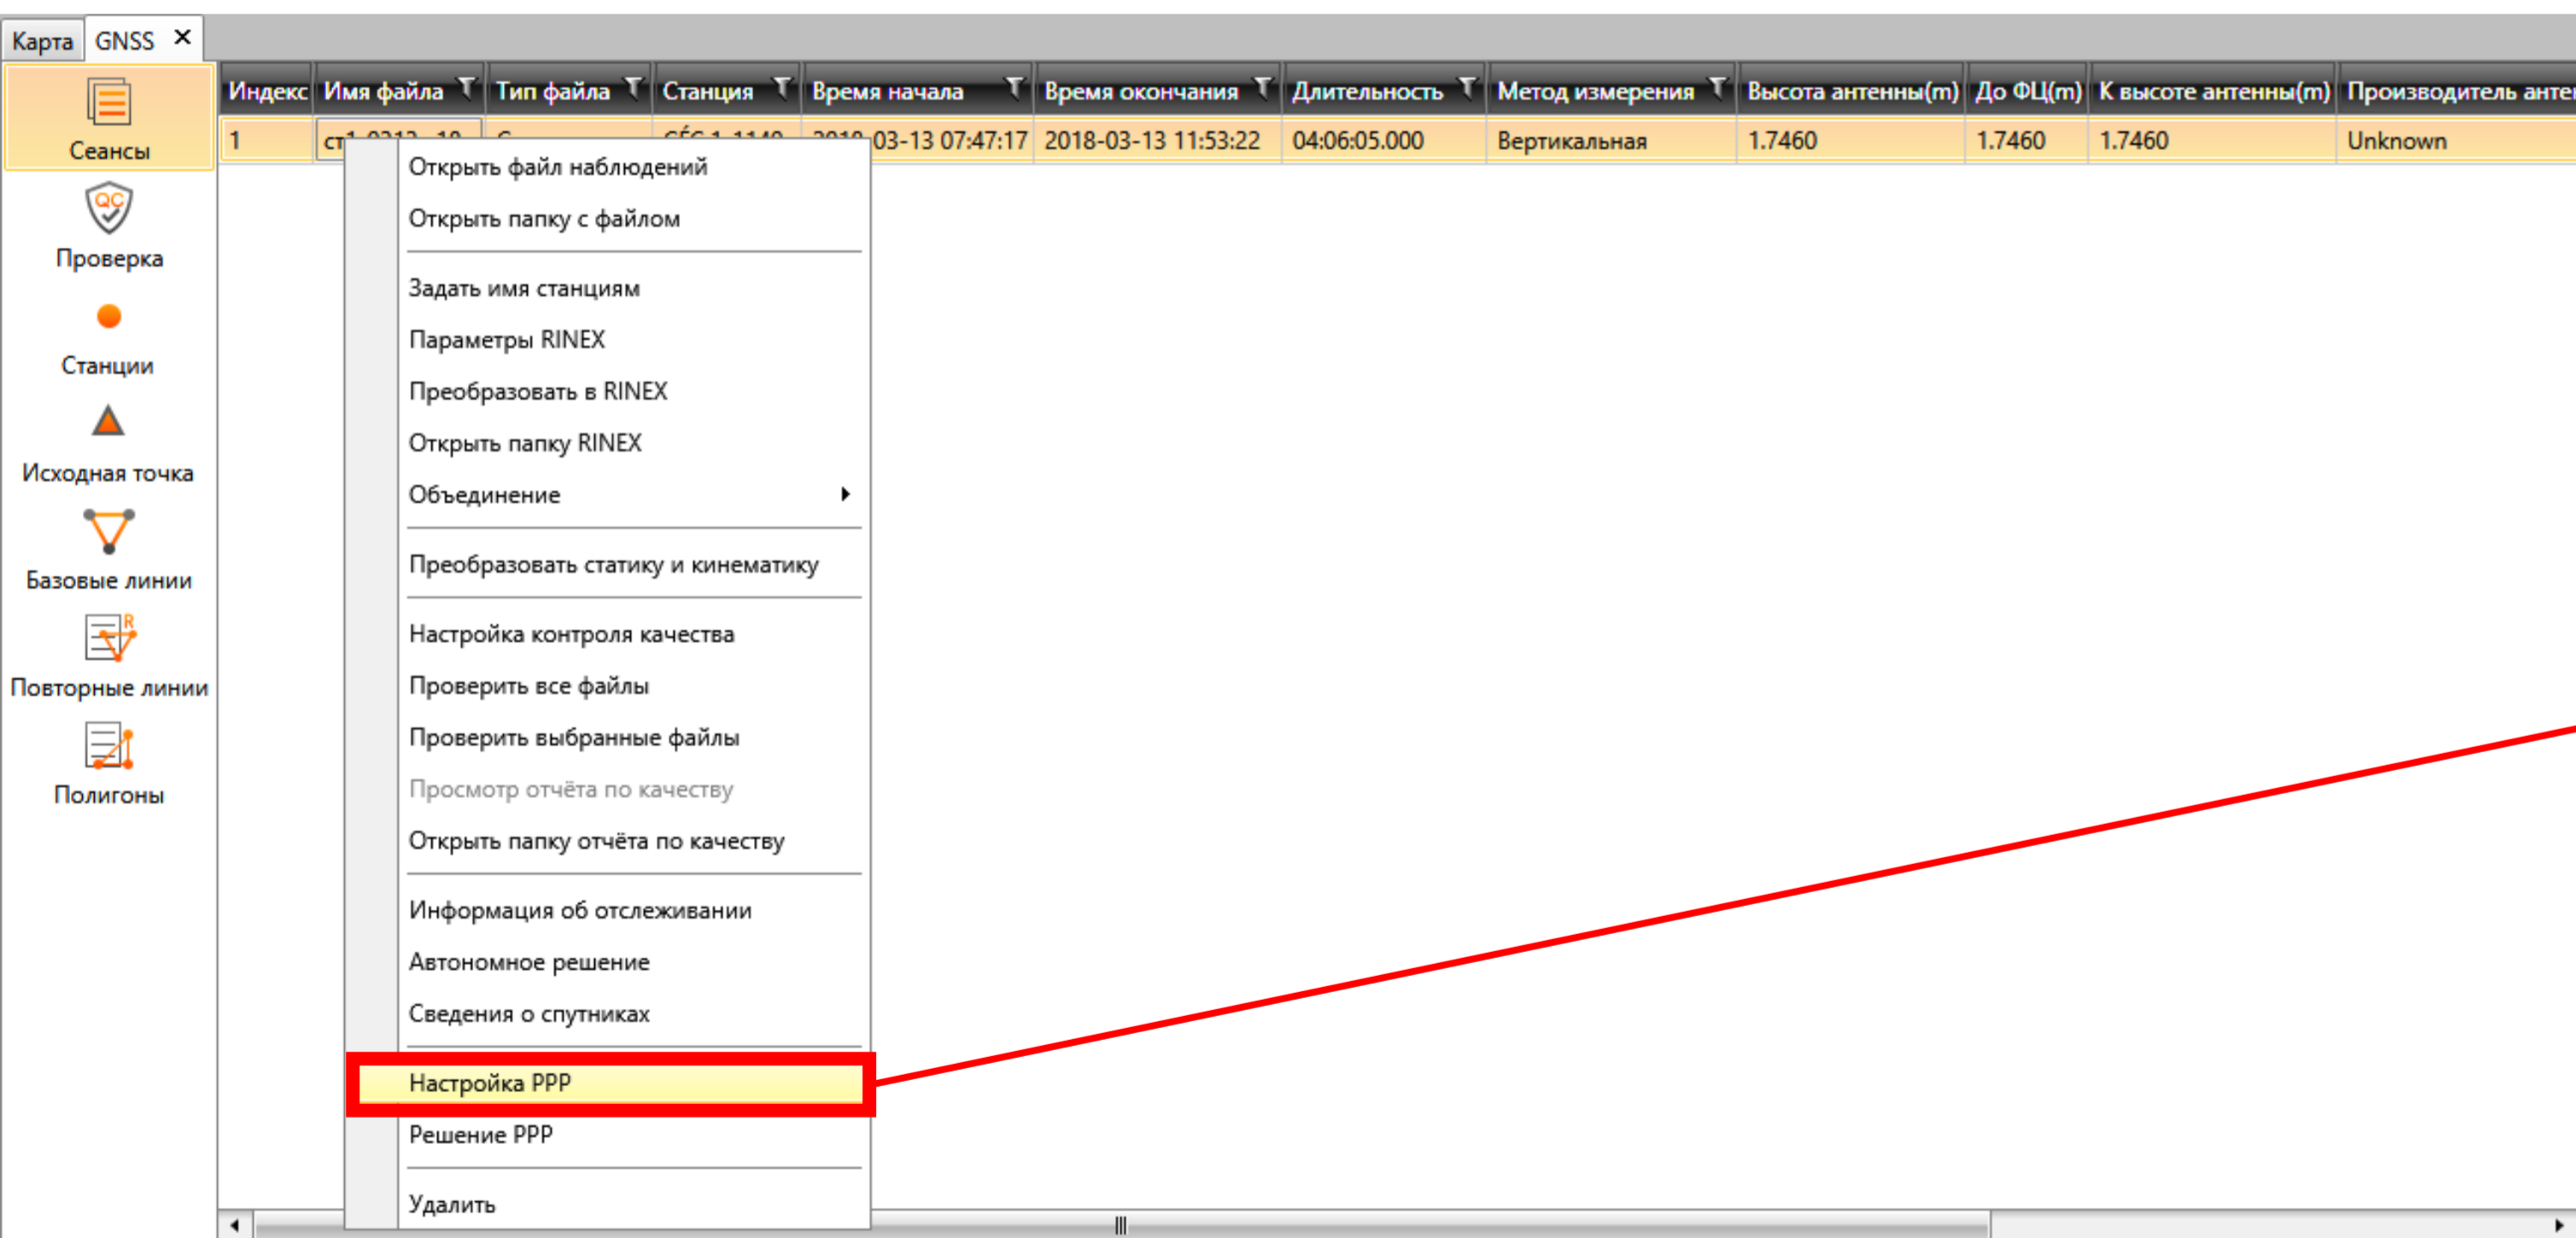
Карта GNSS ×

Сеансы
Проверка
Станции
Исходная точка
Базовые линии
Повторные линии
Полигоны

| Индекс | Имя файла | Тип файла | Станция | Время начала | Время окончания | Длительность | Метод измерения | Высота антенны(m) | До ФЦ(m) | К высоте антенны(m) | Производитель анте |
|---|---|---|---|---|---|---|---|---|---|---|---|
| 1 | ст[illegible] | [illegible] | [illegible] | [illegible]03-13 07:47:17 | 2018-03-13 11:53:22 | 04:06:05.000 | Вертикальная | 1.7460 | 1.7460 | 1.7460 | Unknown |

Открыть файл наблюдений
Открыть папку с файлом
Задать имя станциям
Параметры RINEX
Преобразовать в RINEX
Открыть папку RINEX
Объединение
Преобразовать статику и кинематику
Настройка контроля качества
Проверить все файлы
Проверить выбранные файлы
Просмотр отчёта по качеству
Открыть папку отчёта по качеству
Информация об отслеживании
Автономное решение
Сведения о спутниках
Настройка PPP
Решение PPP
Удалить